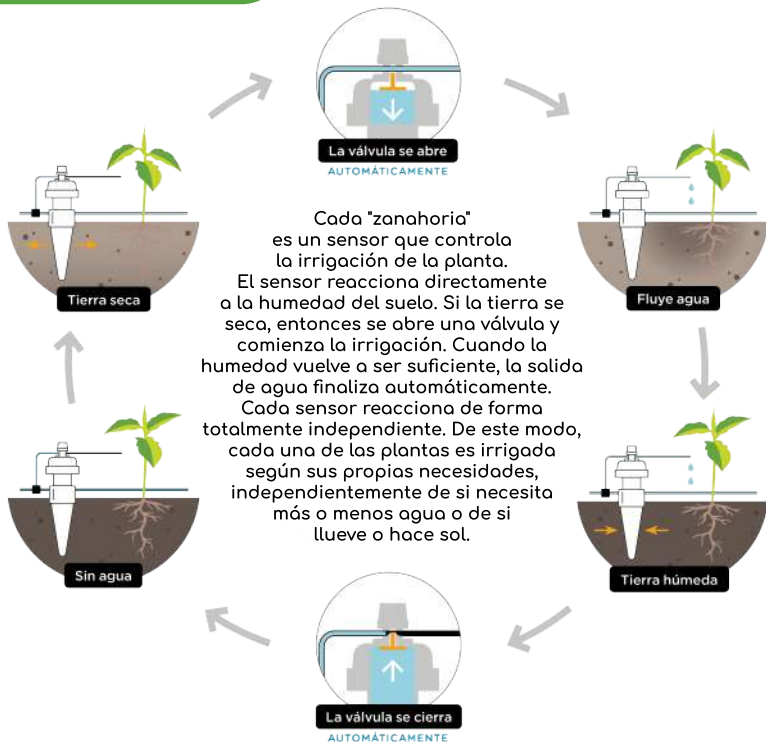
La válvula se abre
AUTOMÁTICAMENTE

Fluye agua

Tierra húmeda

La válvula se cierra
AUTOMÁTICAMENTE

Sin agua

Tierra seca

Cada "zanahoria" es un sensor que controla la irrigación de la planta. El sensor reacciona directamente a la humedad del suelo. Si la tierra se seca, entonces se abre una válvula y comienza la irrigación. Cuando la humedad vuelve a ser suficiente, la salida de agua finaliza automáticamente. Cada sensor reacciona de forma totalmente independiente. De este modo, cada una de las plantas es irrigada según sus propias necesidades, independientemente de si necesita más o menos agua o de si llueve o hace sol.